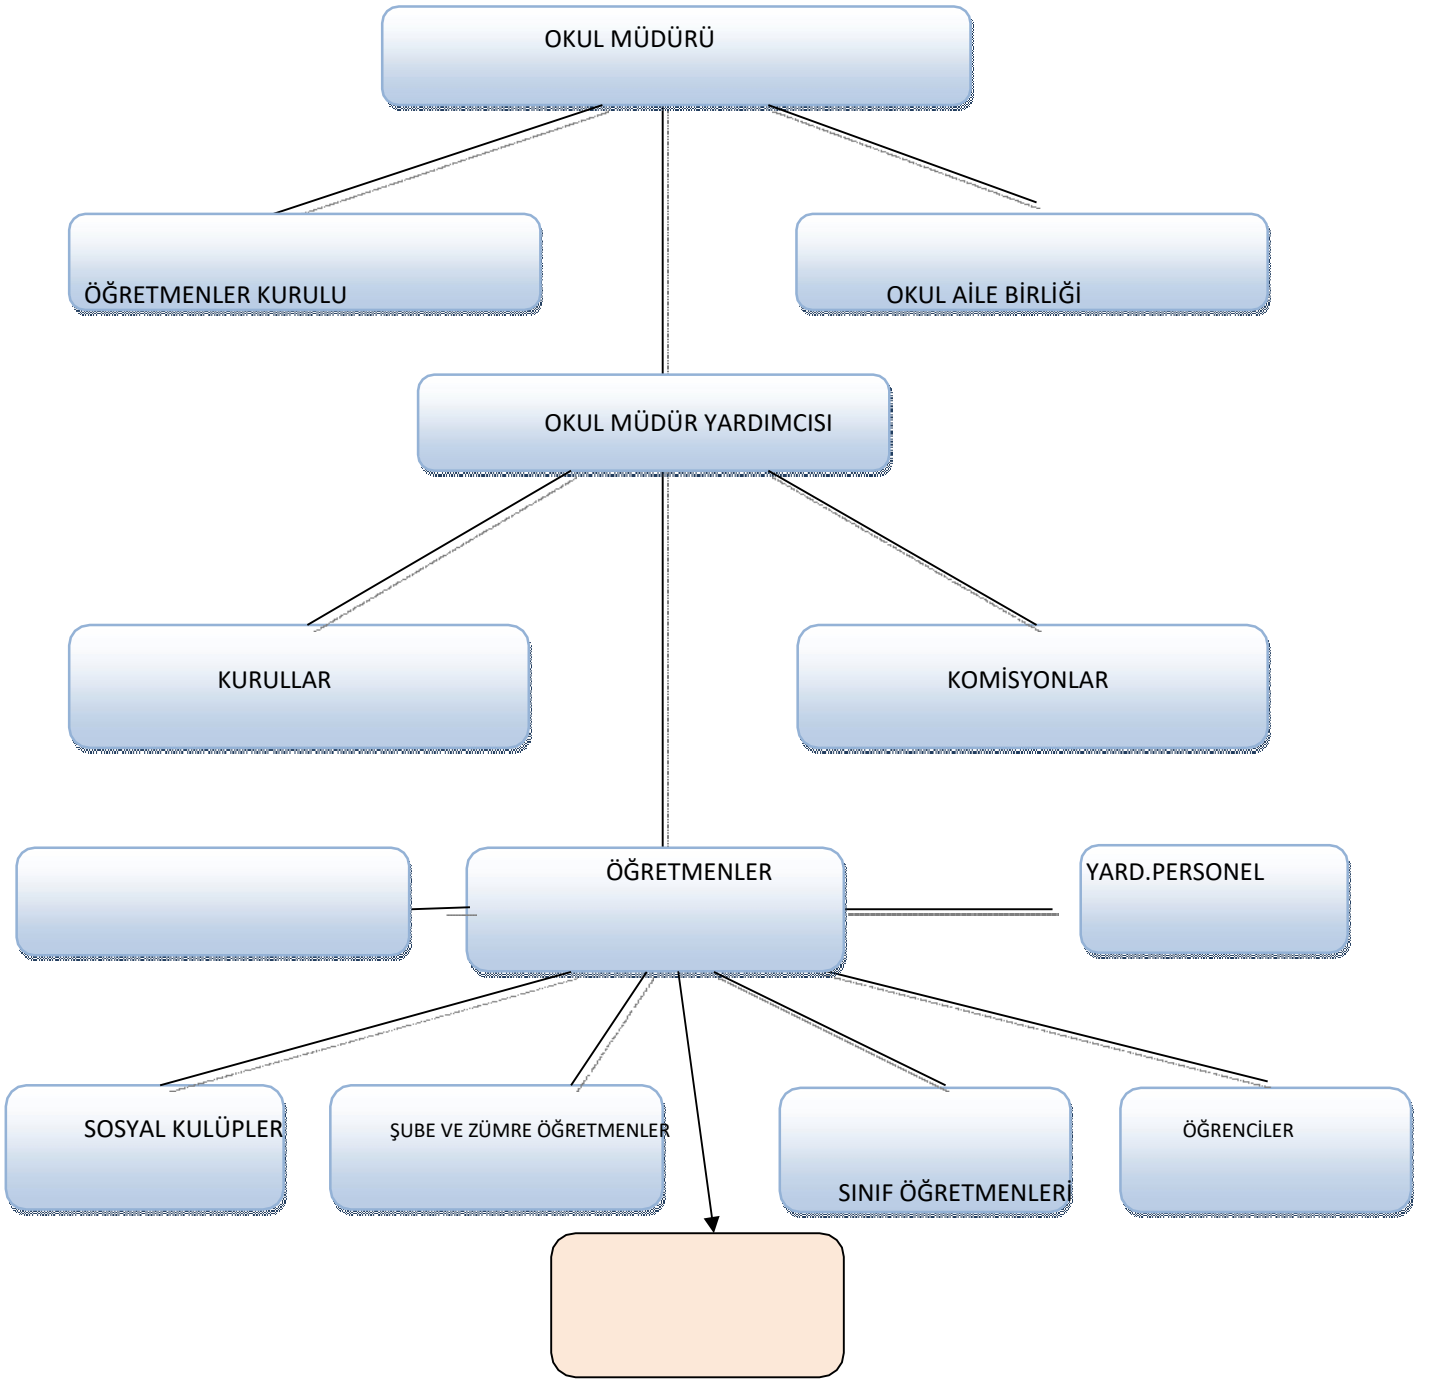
OKUL MÜDÜRÜ

ÖĞRETMENLER KURULU

OKUL AİLE BİRLİĞİ

OKUL MÜDÜR YARDIMCISI

KURULLAR

KOMİSYONLAR

ÖĞRETMENLER

YARD.PERSONEL

SOSYAL KULÜPLER

ŞUBE VE ZÜMRE ÖĞRETMENLER

SINIF ÖĞRETMENLERİ

ÖĞRENCİLER